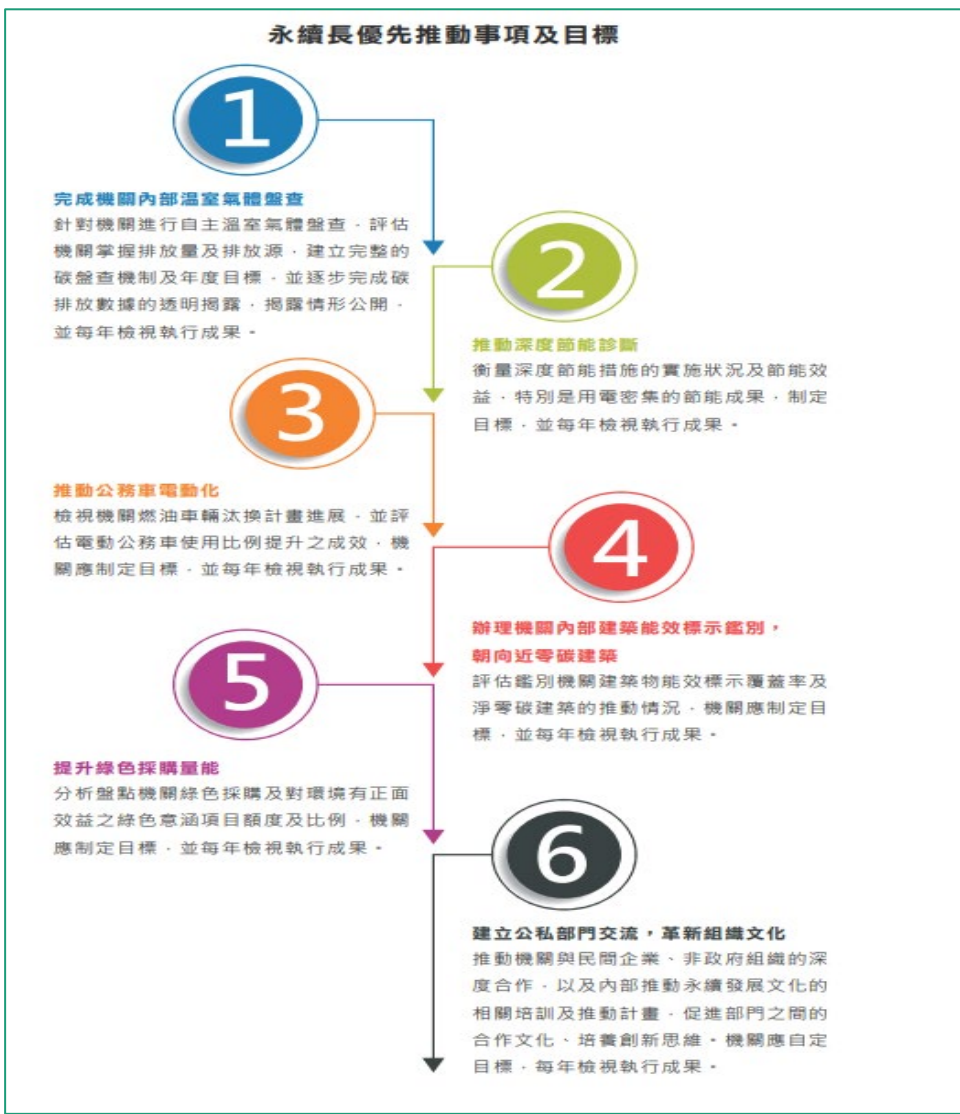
永續長優先推動事項及目標

1

完成機關內部溫室氣體盤查

針對機關進行自主溫室氣體盤查，評估機關掌握排放量及排放源，建立完整的碳盤查機制及年度目標，並逐步完成碳排放數據的透明揭露，揭露情形公開，並每年檢視執行成果。

2

推動深度節能診斷

衡量深度節能措施的實施狀況及節能效益，特別是用電密集的節能成果，制定目標，並每年檢視執行成果。

3

推動公務車電動化

檢視機關燃油車輛汰換計畫進展，並評估電動公務車使用比例提升之成效，機關應制定目標，並每年檢視執行成果。

4

辦理機關內部建築能效標示鑑別，朝向近零碳建築

評估鑑別機關建築物能效標示覆蓋率及淨零碳建築的推動情況，機關應制定目標，並每年檢視執行成果。

5

提升綠色採購量能

分析盤點機關綠色採購及對環境有正面效益之綠色意涵項目額度及比例，機關應制定目標，並每年檢視執行成果。

6

建立公私部門交流，革新組織文化

推動機關與民間企業、非政府組織的深度合作，以及內部推動永續發展文化的相關培訓及推動計畫，促進部門之間的合作文化、培養創新思維。機關應自定目標，每年檢視執行成果。